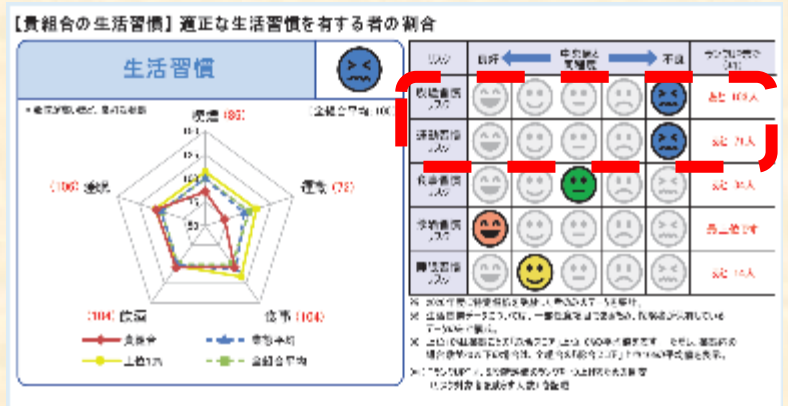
【貴組合の生活習慣】適正な生活習慣を有する者の割合

生活習慣

喫煙 (86)

(全組合平均:100)

(106) 睡眠

運動 (73)

(104) 飲酒

食事 (104)

貴組合

業態平均

上位10%

全組合平均

| リスク | 良好 ⟵ 中央値と業態 ⟶ 不良 | ランク(順位) [位] |
|---|---|---|
| 喫煙習慣リスク | | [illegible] |
| 運動習慣リスク | | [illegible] |
| 食事習慣リスク | | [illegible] |
| 飲酒習慣リスク | | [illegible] |
| 睡眠習慣リスク | | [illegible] |

※ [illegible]

※ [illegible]

※ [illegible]

※ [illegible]